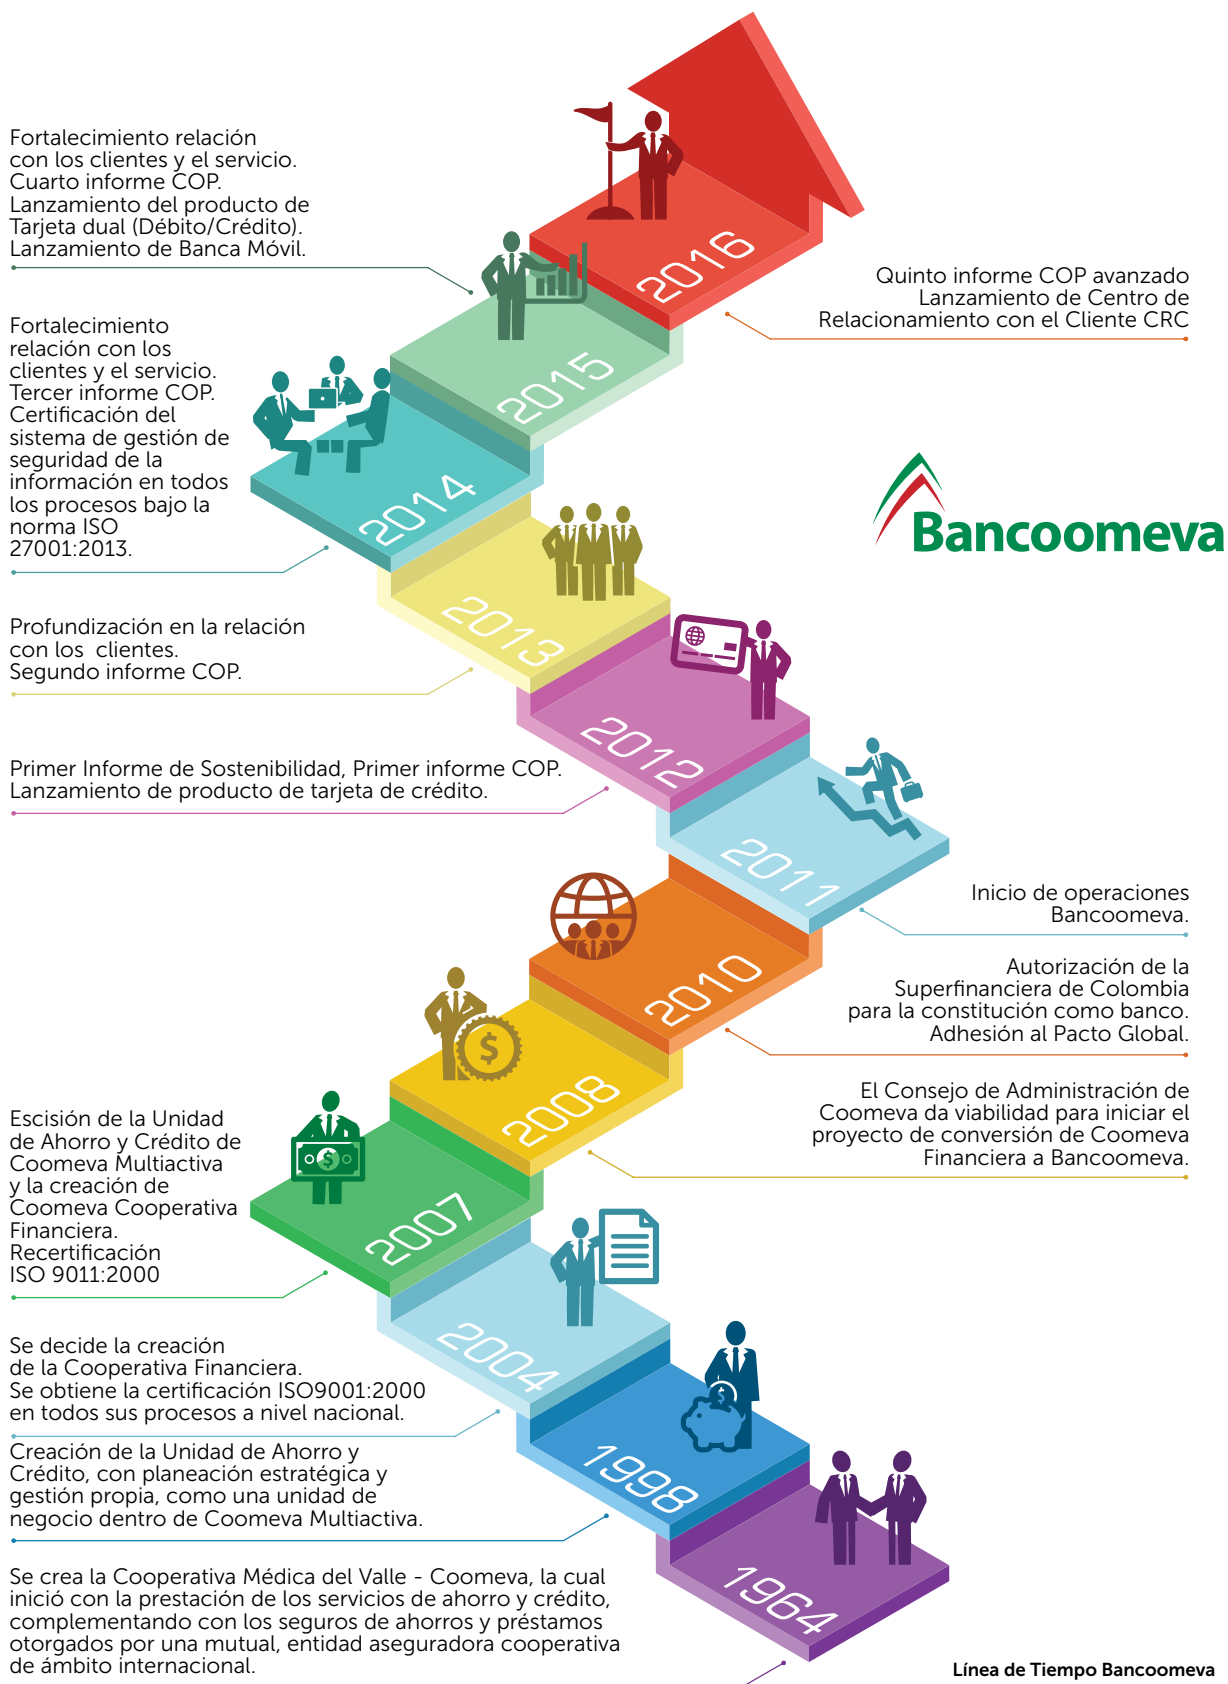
Fortalecimiento relación con los clientes y el servicio. Cuarto informe COP. Lanzamiento del producto de Tarjeta dual (Débito/Crédito). Lanzamiento de Banca Móvil.

2016

Quinto informe COP avanzado Lanzamiento de Centro de Relacionamiento con el Cliente CRC

Fortalecimiento relación con los clientes y el servicio. Tercer informe COP. Certificación del sistema de gestión de seguridad de la información en todos los procesos bajo la norma ISO 27001:2013.

2015

2014

Bancoomeva

2013

Profundización en la relación con los clientes. Segundo informe COP.

2012

Primer Informe de Sostenibilidad, Primer informe COP. Lanzamiento de producto de tarjeta de crédito.

2011

Inicio de operaciones Bancoomeva.

2010

Autorización de la Superfinanciera de Colombia para la constitución como banco. Adhesión al Pacto Global.

2008

El Consejo de Administración de Coomeva da viabilidad para iniciar el proyecto de conversión de Coomeva Financiera a Bancoomeva.

Escisión de la Unidad de Ahorro y Crédito de Coomeva Multiactiva y la creación de Coomeva Cooperativa Financiera. Recertificación ISO 9011:2000

2007

2004

Se decide la creación de la Cooperativa Financiera. Se obtiene la certificación ISO9001:2000 en todos sus procesos a nivel nacional.

Creación de la Unidad de Ahorro y Crédito, con planeación estratégica y gestión propia, como una unidad de negocio dentro de Coomeva Multiactiva.

1998

Se crea la Cooperativa Médica del Valle - Coomeva, la cual inició con la prestación de los servicios de ahorro y crédito, complementando con los seguros de ahorros y préstamos otorgados por una mutual, entidad aseguradora cooperativa de ámbito internacional.

1964

Línea de Tiempo Bancoomeva